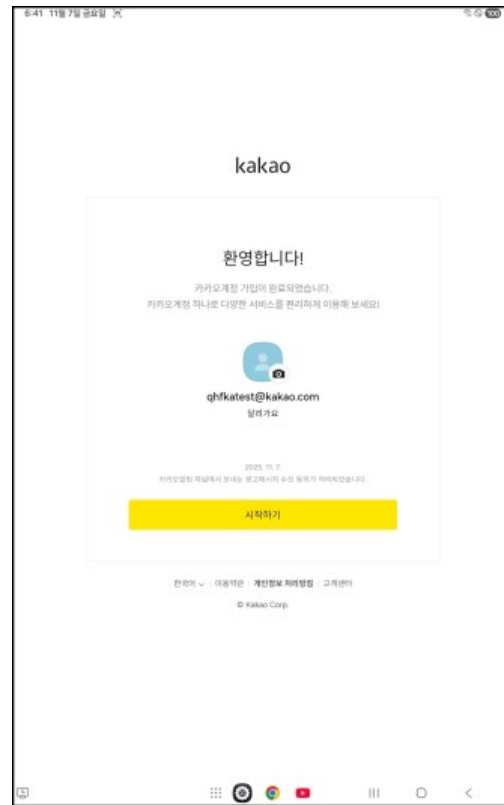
6:41 11월 7일 금요일

kakao

환영합니다!

카카오계정 가입이 완료되었습니다.
카카오계정 하나로 다양한 서비스를 편리하게 이용해 보세요!

qhfkatest@kakao.com
알리가요

2025. 11. 7.
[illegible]

시작하기

한국어 ∨ | 이용약관 | 개인정보 처리방침 | 고객센터

© Kakao Corp.